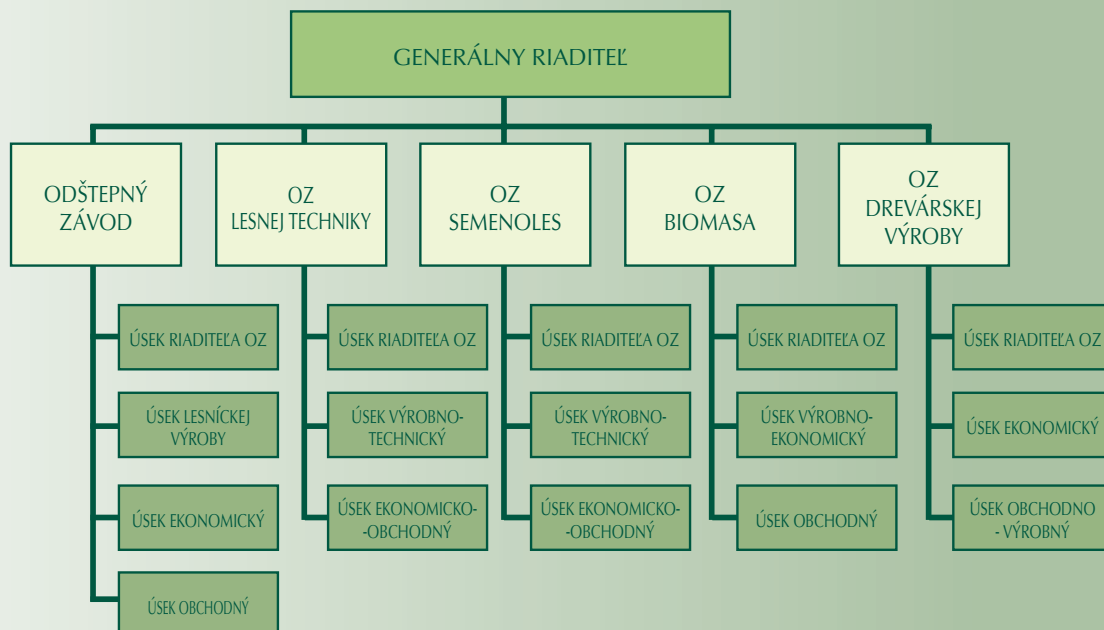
GENERÁLNY RIADITEĽ

ODŠTEPNÝ ZÁVOD

ÚSEK RIADITEĽA OZ

ÚSEK LESNÍCKEJ VÝROBY

ÚSEK EKONOMICKÝ

ÚSEK OBCHODNÝ

OZ LESNEJ TECHNIKY

ÚSEK RIADITEĽA OZ

ÚSEK VÝROBNO-TECHNICKÝ

ÚSEK EKONOMICKO--OBCHODNÝ

OZ SEMENOLES

ÚSEK RIADITEĽA OZ

ÚSEK VÝROBNO-TECHNICKÝ

ÚSEK EKONOMICKO--OBCHODNÝ

OZ BIOMASA

ÚSEK RIADITEĽA OZ

ÚSEK VÝROBNO-EKONOMICKÝ

ÚSEK OBCHODNÝ

OZ DREVÁRSKEJ VÝROBY

ÚSEK RIADITEĽA OZ

ÚSEK EKONOMICKÝ

ÚSEK OBCHODNO - VÝROBNÝ